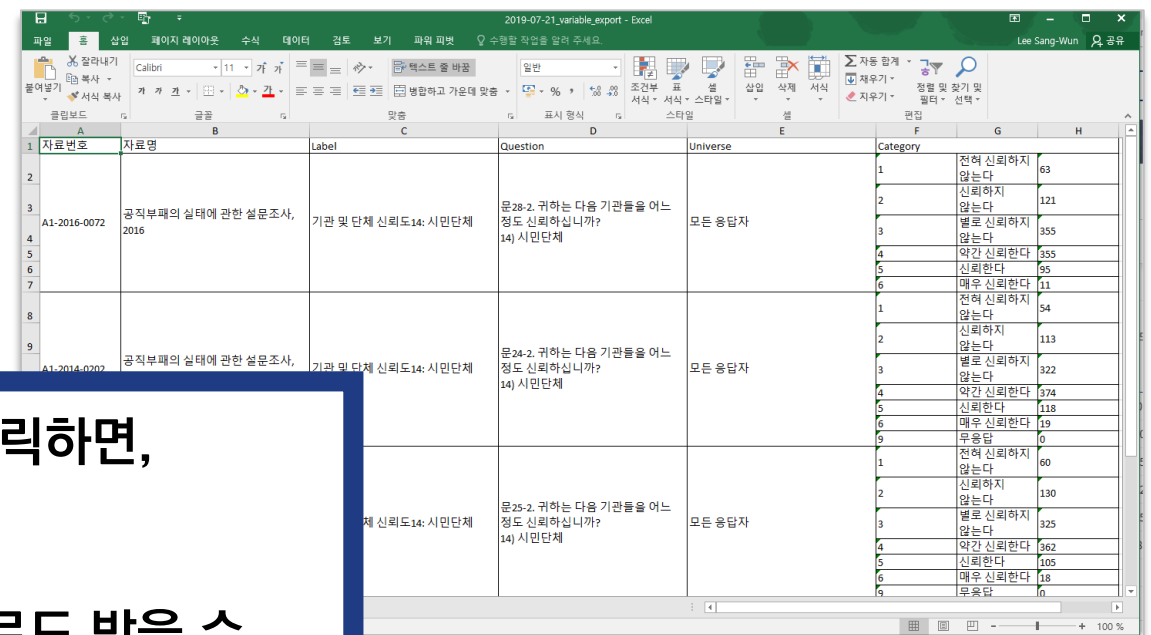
2019-07-21_variable_export - Excel

파일 홈 삽입 페이지 레이아웃 수식 데이터 검토 보기 파워 피벗 수행할 작업을 알려 주세요. Lee Sang-Wun 공유

붙여넣기 잘라내기 복사 서식 복사 클립보드 Calibri 11 가 가 가 글꼴 텍스트 줄 바꿈 병합하고 가운데 맞춤 맞춤 일반 % 표시 형식 조건부 서식 표 서식 셀 스타일 스타일 삽입 삭제 서식 셀 자동 합계 채우기 지우기 정렬 및 필터 찾기 및 선택 편집

| | A | B | C | D | E | F | G | H |
|---|---|---|---|---|---|---|---|---|
| 1 | 자료번호 | 자료명 | Label | Question | Universe | Category | | |
| 2 | A1-2016-0072 | 공직부패의 실태에 관한 설문조사, 2016 | 기관 및 단체 신뢰도14: 시민단체 | 문28-2. 귀하는 다음 기관들을 어느 정도 신뢰하십니까? 14) 시민단체 | 모든 응답자 | 1 | 전혀 신뢰하지 않는다 | 63 |
| 3 | | | | | | 2 | 신뢰하지 않는다 | 121 |
| 4 | | | | | | 3 | 별로 신뢰하지 않는다 | 355 |
| 5 | | | | | | 4 | 약간 신뢰한다 | 355 |
| 6 | | | | | | 5 | 신뢰한다 | 95 |
| 7 | | | | | | 6 | 매우 신뢰한다 | 11 |
| 8 | A1-2014-0202 | 공직부패의 실태에 관한 설문조사, | 기관 및 단체 신뢰도14: 시민단체 | 문24-2. 귀하는 다음 기관들을 어느 정도 신뢰하십니까? 14) 시민단체 | 모든 응답자 | 1 | 전혀 신뢰하지 않는다 | 54 |
| 9 | | | | | | 2 | 신뢰하지 않는다 | 113 |
| | | | | | | 3 | 별로 신뢰하지 않는다 | 322 |
| | | | | | | 4 | 약간 신뢰한다 | 374 |
| | | | | | | 5 | 신뢰한다 | 118 |
| | | | | | | 6 | 매우 신뢰한다 | 19 |
| | | | | | | 9 | 무응답 | 0 |
| | | | 체 신뢰도14: 시민단체 | 문25-2. 귀하는 다음 기관들을 어느 정도 신뢰하십니까? 14) 시민단체 | 모든 응답자 | 1 | 전혀 신뢰하지 않는다 | 60 |
| | | | | | | 2 | 신뢰하지 않는다 | 130 |
| | | | | | | 3 | 별로 신뢰하지 않는다 | 325 |
| | | | | | | 4 | 약간 신뢰한다 | 362 |
| | | | | | | 5 | 신뢰한다 | 105 |
| | | | | | | 6 | 매우 신뢰한다 | 18 |
| | | | | | | 9 | 무응답 | 0 |

릭하면,

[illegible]

100 %